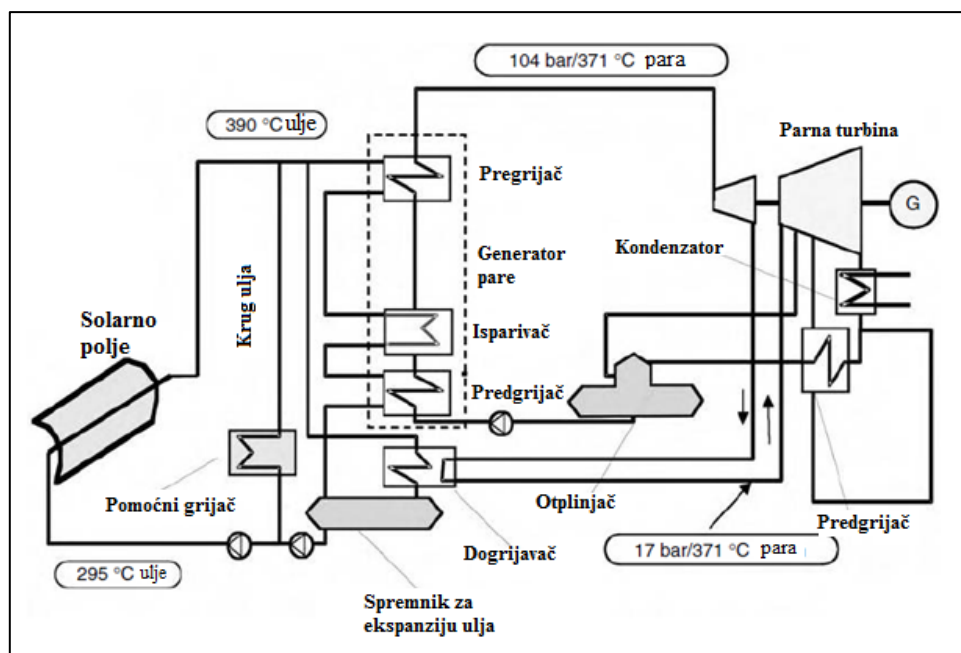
104 bar/371 °C para

390 °C ulje

Parna turbina

Pregrijač

G

Generator pare

Kondenzator

Solarno polje

Krug ulja

Isparivač

Predgrijač

Pomoćni grijač

Otplinjač

Predgrijač

Dogrijavač

17 bar/371 °C para

295 °C ulje

Spremnik za ekspanziju ulja